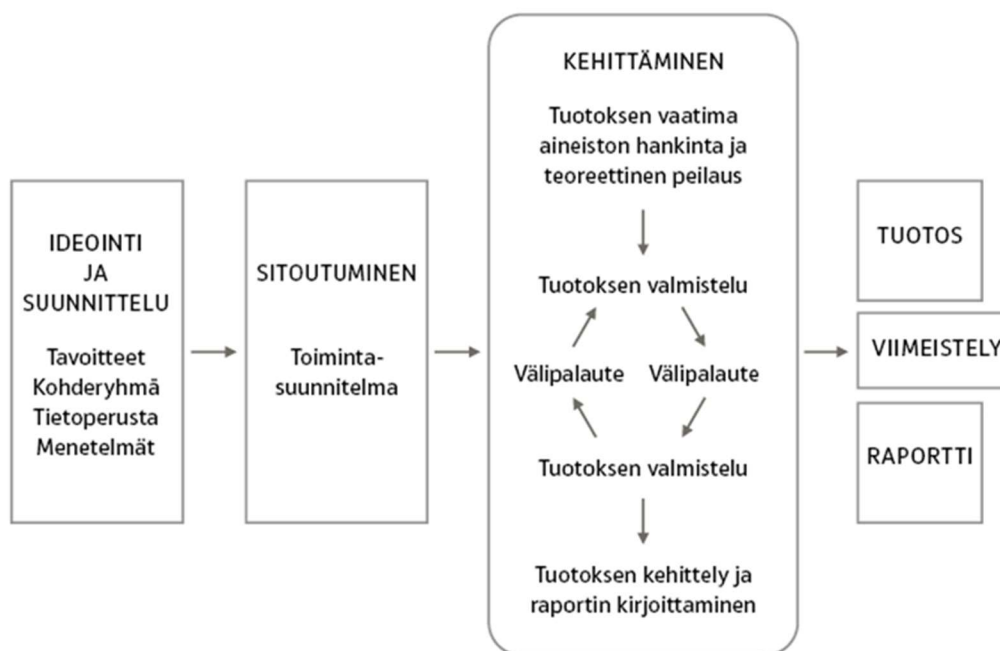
IDEOINTI
JA
SUUNNITTELU

Tavoitteet
Kohderyhmä
Tietoperusta
Menetelmät

SITOUTUMINEN

Toimintasuunnitelma

KEHITTÄMINEN

Tuotoksen vaatima aineiston hankinta ja teoreettinen peilaus

Tuotoksen valmistelu

Välipalaute

Välipalaute

Tuotoksen valmistelu

Tuotoksen kehittely ja raportin kirjoittaminen

TUOTOS

VIIMEISTELY

RAPORTTI